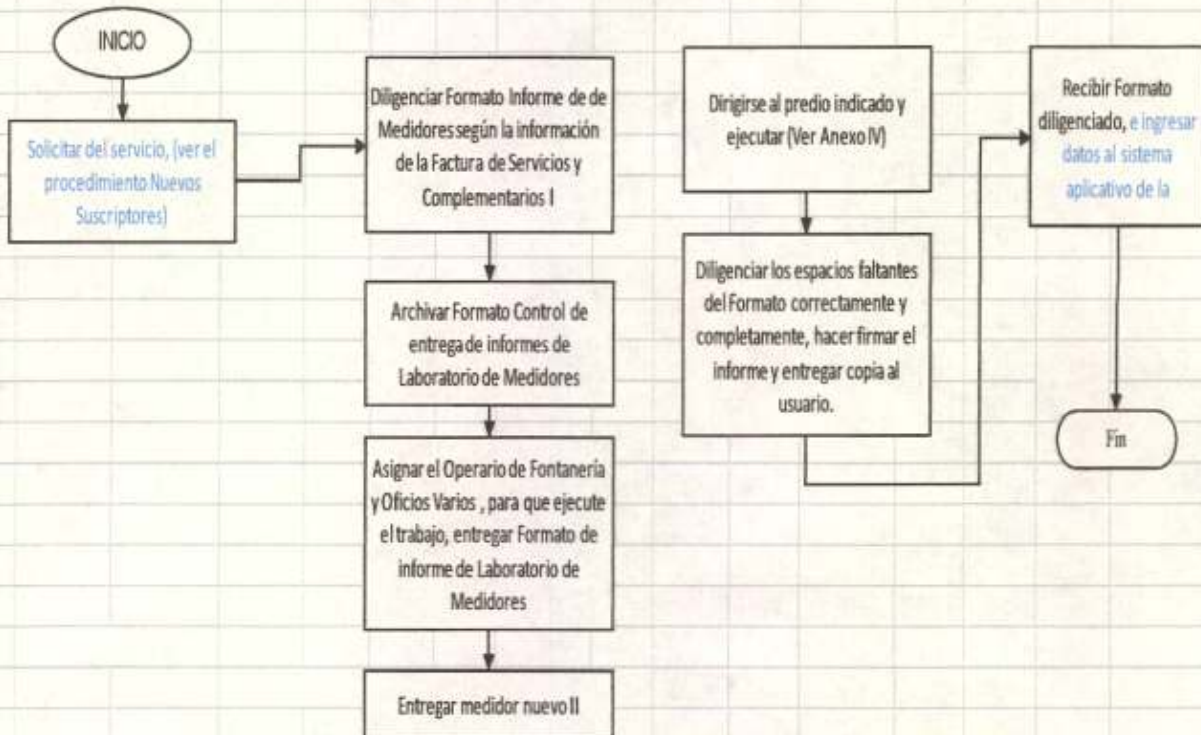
INICIO

Solicitar del servicio, (ver el procedimiento Nuevos Suscriptores)

Diligenciar Formato Informe de de Medidores según la información de la Factura de Servicios y Complementarios I

Archivar Formato Control de entrega de informes de Laboratorio de Medidores

Asignar el Operario de Fontanería y Oficios Varios , para que ejecute el trabajo, entregar Formato de informe de Laboratorio de Medidores

Entregar medidor nuevo II

Dirigirse al predio indicado y ejecutar (Ver Anexo IV)

Diligenciar los espacios faltantes del Formato correctamente y completamente, hacer firmar el informe y entregar copia al usuario.

Recibir Formato diligenciado, e ingresar datos al sistema aplicativo de la

Fin